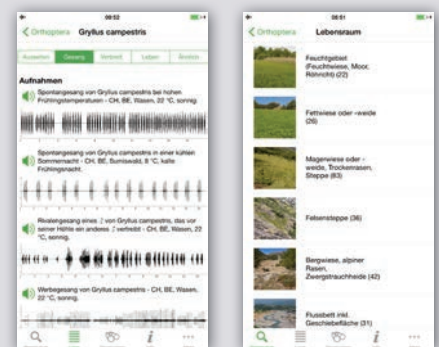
09:52

< Orthoptera Gryllus campestris

Aussehen | Gesang | Verbreit. | Leben | Ähnlich

Aufnahmen

Spontangesang von Gryllus campestris bei hohen Frühlingstemperaturen - CH, BE, Wasen, 22 °C, sonnig.

Spontangesang von Gryllus campestris in einer kühlen Sommernacht - CH, BE, Bumiswald, 8 °C, kalte Frühlingsnacht.

Rivalengesang eines ♂ von Gryllus campestris, das vor seiner Höhle ein anderes ♂ vertreibt - CH, BE, Wasen, 22 °C, sonnig.

Werbegesang von Gryllus campestris - CH, BE, Wasen, 22 °C, sonnig.

08:51

< Orthoptera Lebensraum

Feuchtgebiet (Feuchtwiese, Moor, Röhricht) (22)

Fettwiese oder -weide (26)

Magerwiese oder -weide, Trockenrasen, Steppe (63)

Felsensteppe (36)

Bergwiese, alpiner Rasen, Zwergstrauchheide (42)

Flussbett inkl. Geschiebefläche (31)